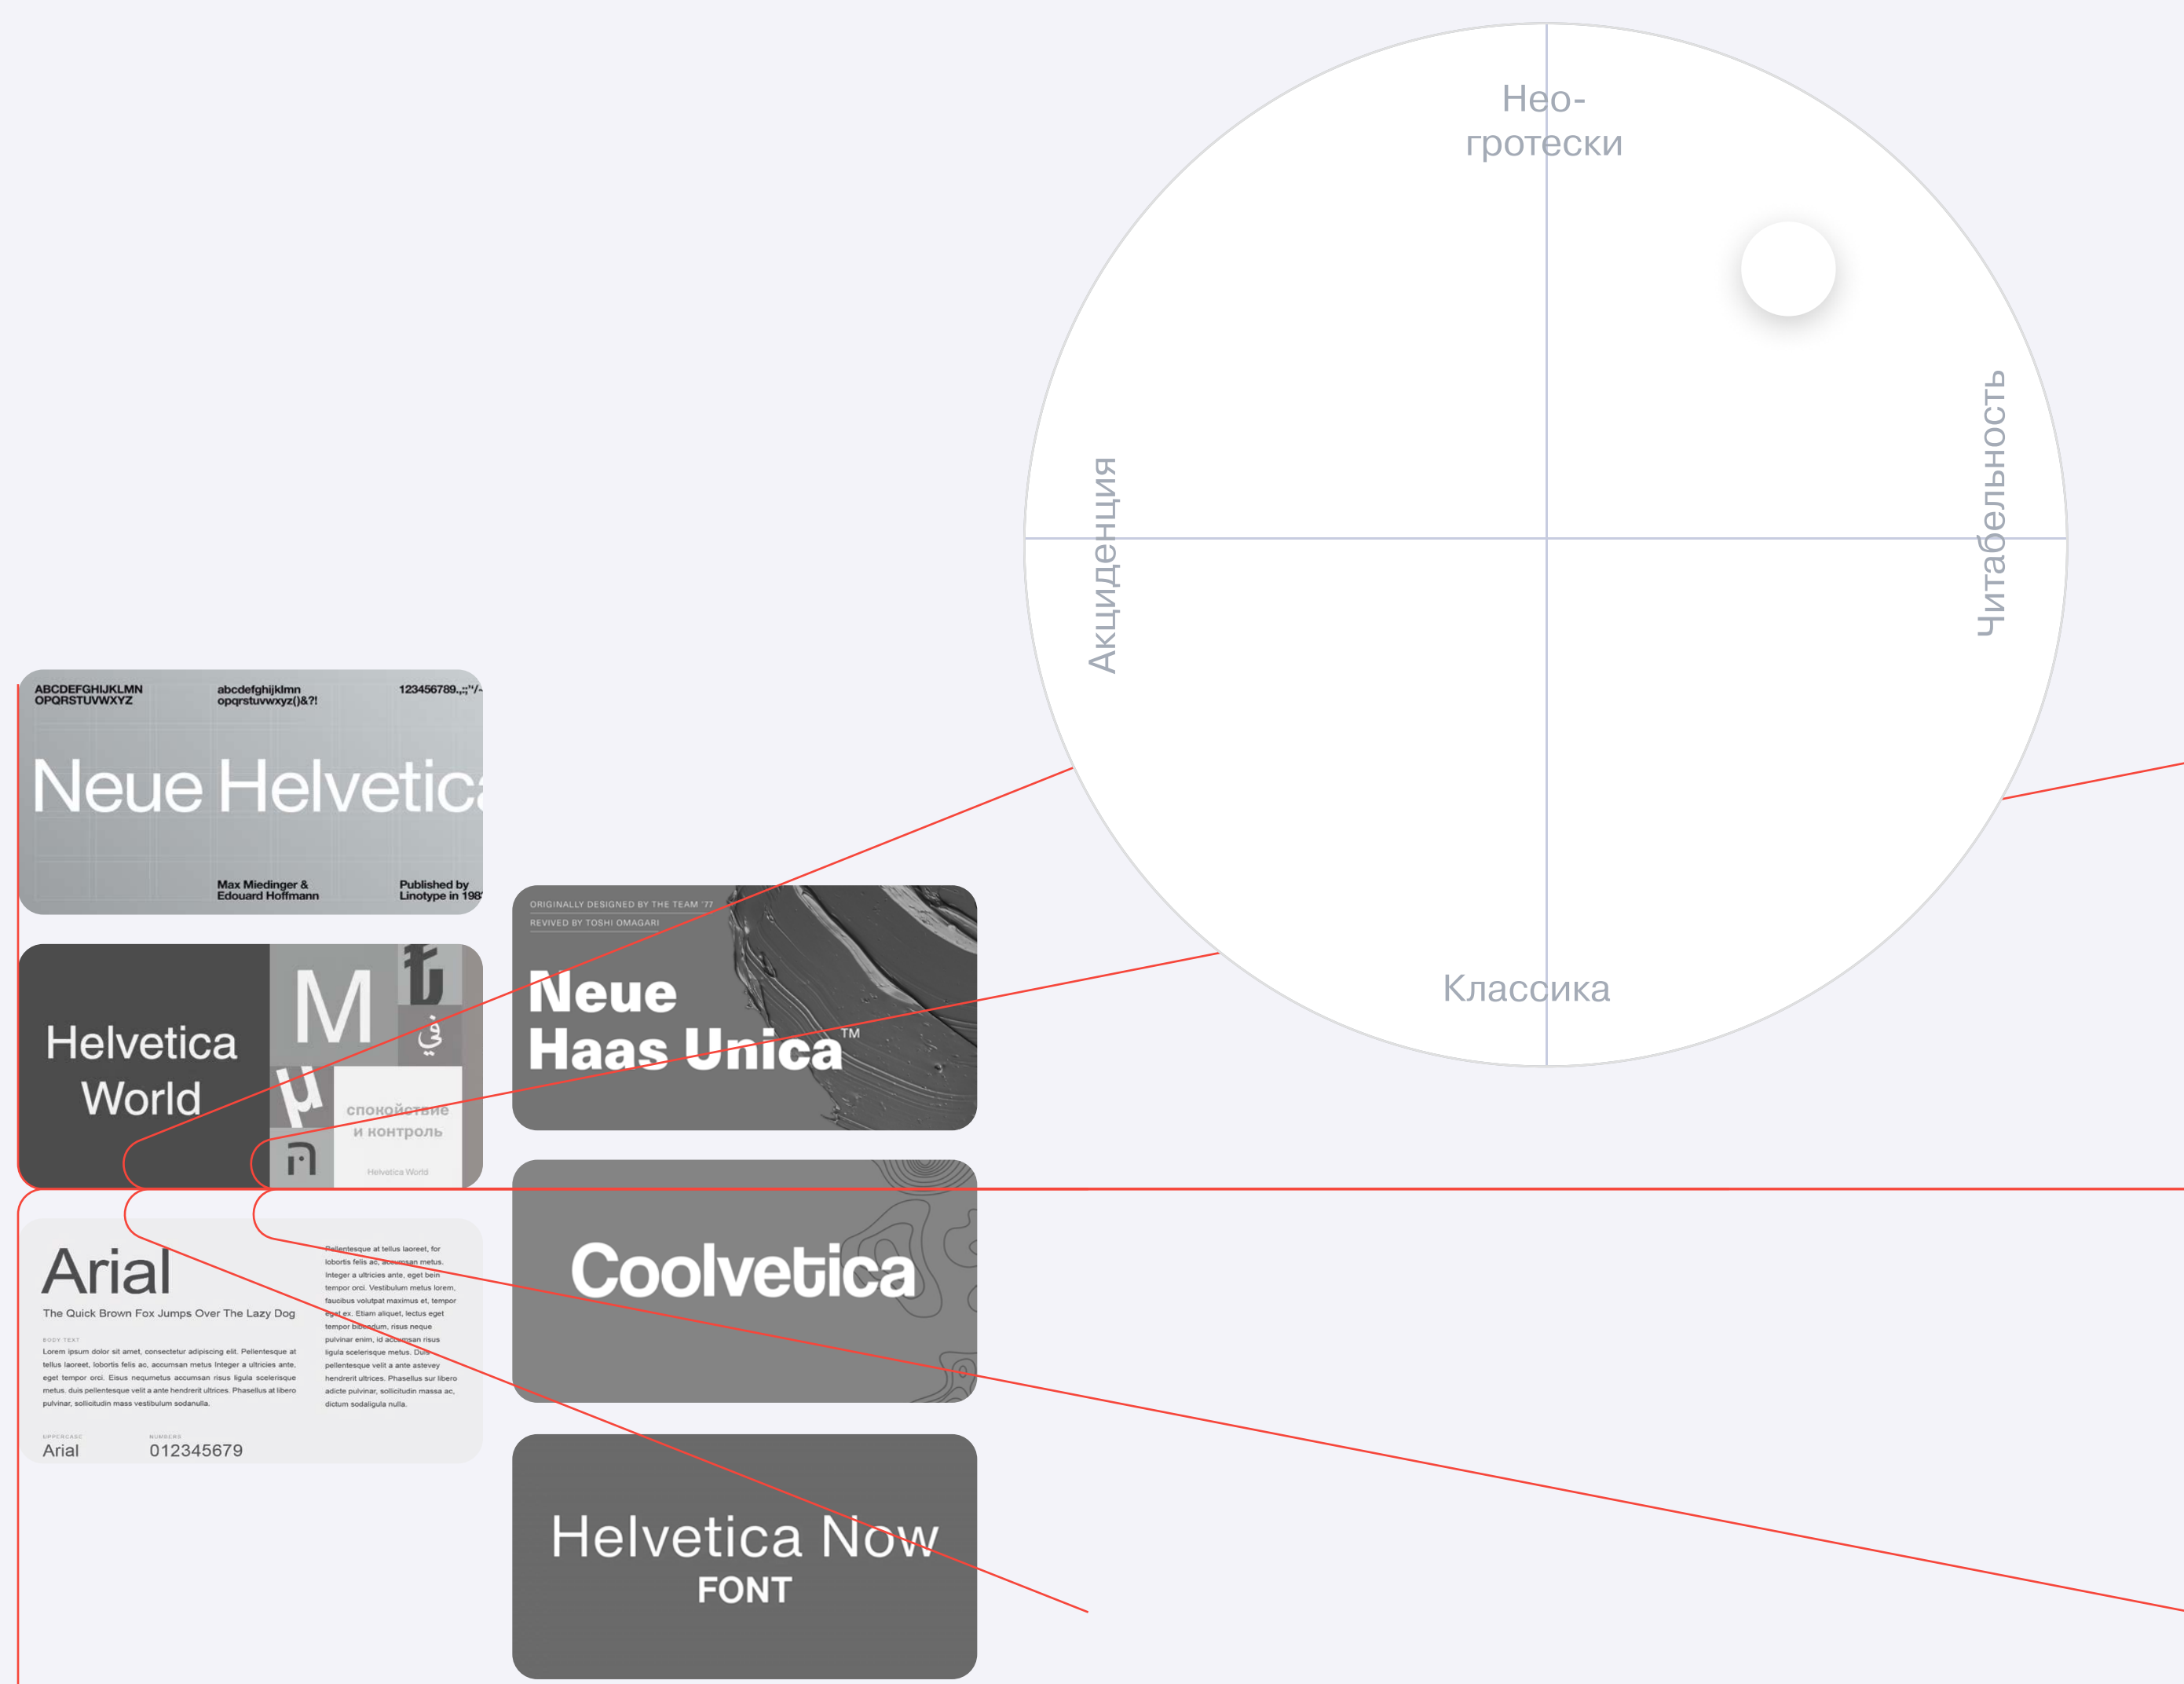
Нео-
гротески

Акциденция

Читабельность

Классика

ABCDEFGHIJKLMN OPQRSTUVWXYZ
abcdefghijklmn opqrstuvwxyz()&?!
123456789.,;:"/-

Neue Helvetica

Max Miedinger & Edouard Hoffmann
Published by Linotype in 198

Helvetica World

M

спокойствие и контроль

Helvetica World

ORIGINALLY DESIGNED BY THE TEAM '77
REVIVED BY TOSHI OMAGARI

Neue Haas Unica™

Arial

The Quick Brown Fox Jumps Over The Lazy Dog

BODY TEXT

Lorem ipsum dolor sit amet, consectetur adipiscing elit. Pellentesque at tellus laoreet, lobortis felis ac, accumsan metus Integer a ultricies ante, eget tempor orci. Eisus nequmetus accumsan risus ligula scelerisque metus. duis pellentesque velit a ante hendrerit ultrices. Phasellus at libero pulvinar, sollicitudin mass vestibulum sodanulla.

Pellentesque at tellus laoreet, for lobortis felis ac, accumsan metus. Integer a ultricies ante, eget bein tempor orci. Vestibulum metus lorem, faucibus volutpat maximus et, tempor eget ex. Etiam aliquet, lectus eget tempor bibendum, risus neque pulvinar enim, id accumsan risus ligula scelerisque metus. Duis pellentesque velit a ante astevey hendrerit ultrices. Phasellus sur libero adicte pulvinar, sollicitudin massa ac, dictum sodaligula nulla.

UPPERCASE
Arial
NUMBERS
012345679

Coolvetica

Helvetica Now
FONT